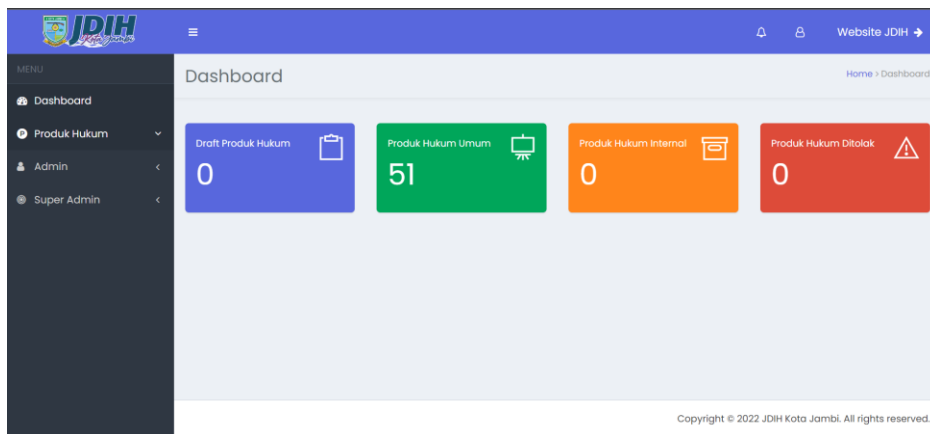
JDIH Kota Jambi

≡

Website JDIH ➔

MENU

Dashboard

Produk Hukum

Admin

Super Admin

Dashboard

Home > Dashboard

Draft Produk Hukum

0

Produk Hukum Umum

51

Produk Hukum Internal

0

Produk Hukum Ditolak

0

Copyright © 2022 JDIH Kota Jambi. All rights reserved.